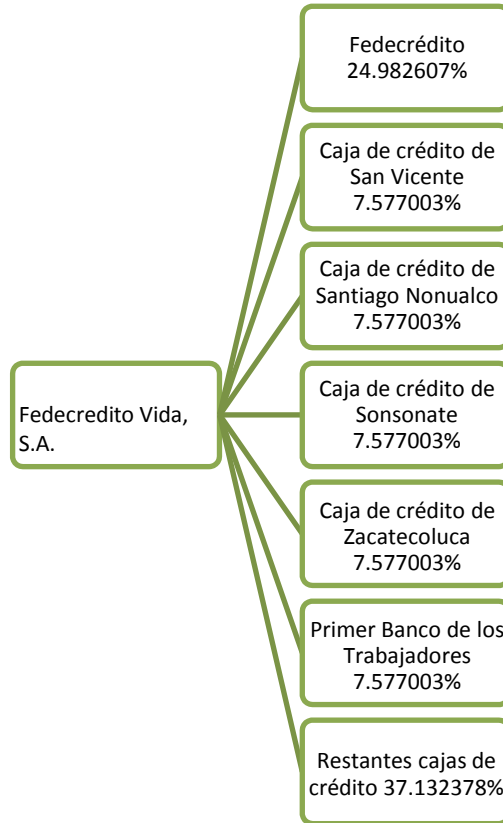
Fedecredito Vida, S.A.

Fedecrédito 24.982607%

Caja de crédito de San Vicente 7.577003%

Caja de crédito de Santiago Nonualco 7.577003%

Caja de crédito de Sonsonate 7.577003%

Caja de crédito de Zacatecoluca 7.577003%

Primer Banco de los Trabajadores 7.577003%

Restantes cajas de crédito 37.132378%